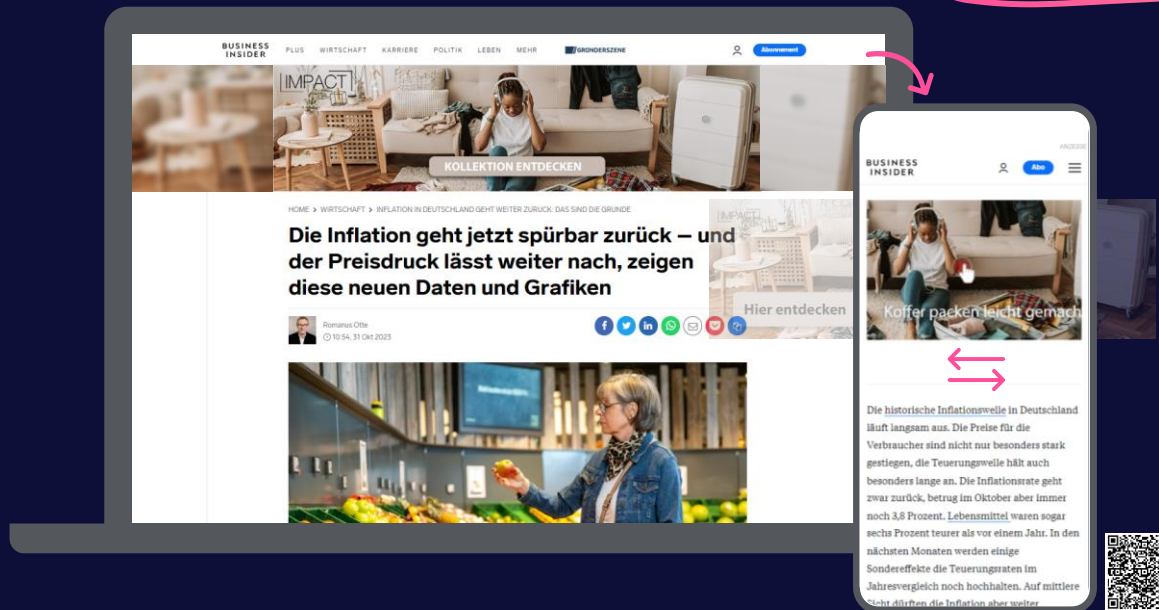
BUSINESS INSIDER PLUS WIRTSCHAFT KARRIERE POLITIK LEBEN MEHR GRÜNDERSZENE Abonnement

[IMPACT]

KOLLEKTION ENTDECKEN

HOME > WIRTSCHAFT > INFLATION IN DEUTSCHLAND GEHT WEITER ZURÜCK: DAS SIND DIE GRÜNDE

Die Inflation geht jetzt spürbar zurück — und der Preisdruck lässt weiter nach, zeigen diese neuen Daten und Grafiken

Romanus Otte
10:54, 31 Okt 2023

[IMPACT]
Hier entdecken

ANZEIGE

BUSINESS INSIDER Abo

Koffer packen leicht gemach

Die historische Inflationswelle in Deutschland läuft langsam aus. Die Preise für die Verbraucher sind nicht nur besonders stark gestiegen, die Teuerungswelle hält auch besonders lange an. Die Inflationsrate geht zwar zurück, betrug im Oktober aber immer noch 3,8 Prozent. Lebensmittel waren sogar sechs Prozent teurer als vor einem Jahr. In den nächsten Monaten werden einige Sondereffekte die Teuerungsraten im Jahresvergleich noch hochhalten. Auf mittlere Sicht dürften die Inflation aber weiter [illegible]